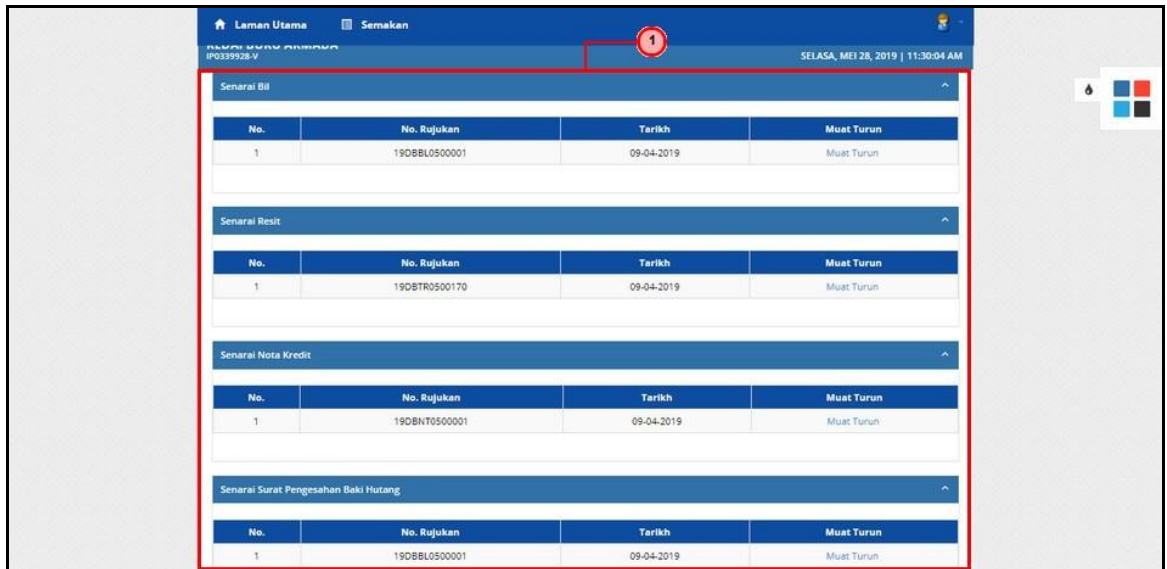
Laman Utama Semakan

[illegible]
IP0339928-V

1

SELASA, MEI 28, 2019 | 11:30:04 AM

Senarai Bil

| No. | No. Rujukan | Tarikh | Muat Turun |
|---|---|---|---|
| 1 | 19DBBL0500001 | 09-04-2019 | Muat Turun |

Senarai Resit

| No. | No. Rujukan | Tarikh | Muat Turun |
|---|---|---|---|
| 1 | 19DBTR0500170 | 09-04-2019 | Muat Turun |

Senarai Nota Kredit

| No. | No. Rujukan | Tarikh | Muat Turun |
|---|---|---|---|
| 1 | 19DBNT0500001 | 09-04-2019 | Muat Turun |

Senarai Surat Pengesahan Baki Hutang

| No. | No. Rujukan | Tarikh | Muat Turun |
|---|---|---|---|
| 1 | 19DBBL0500001 | 09-04-2019 | Muat Turun |